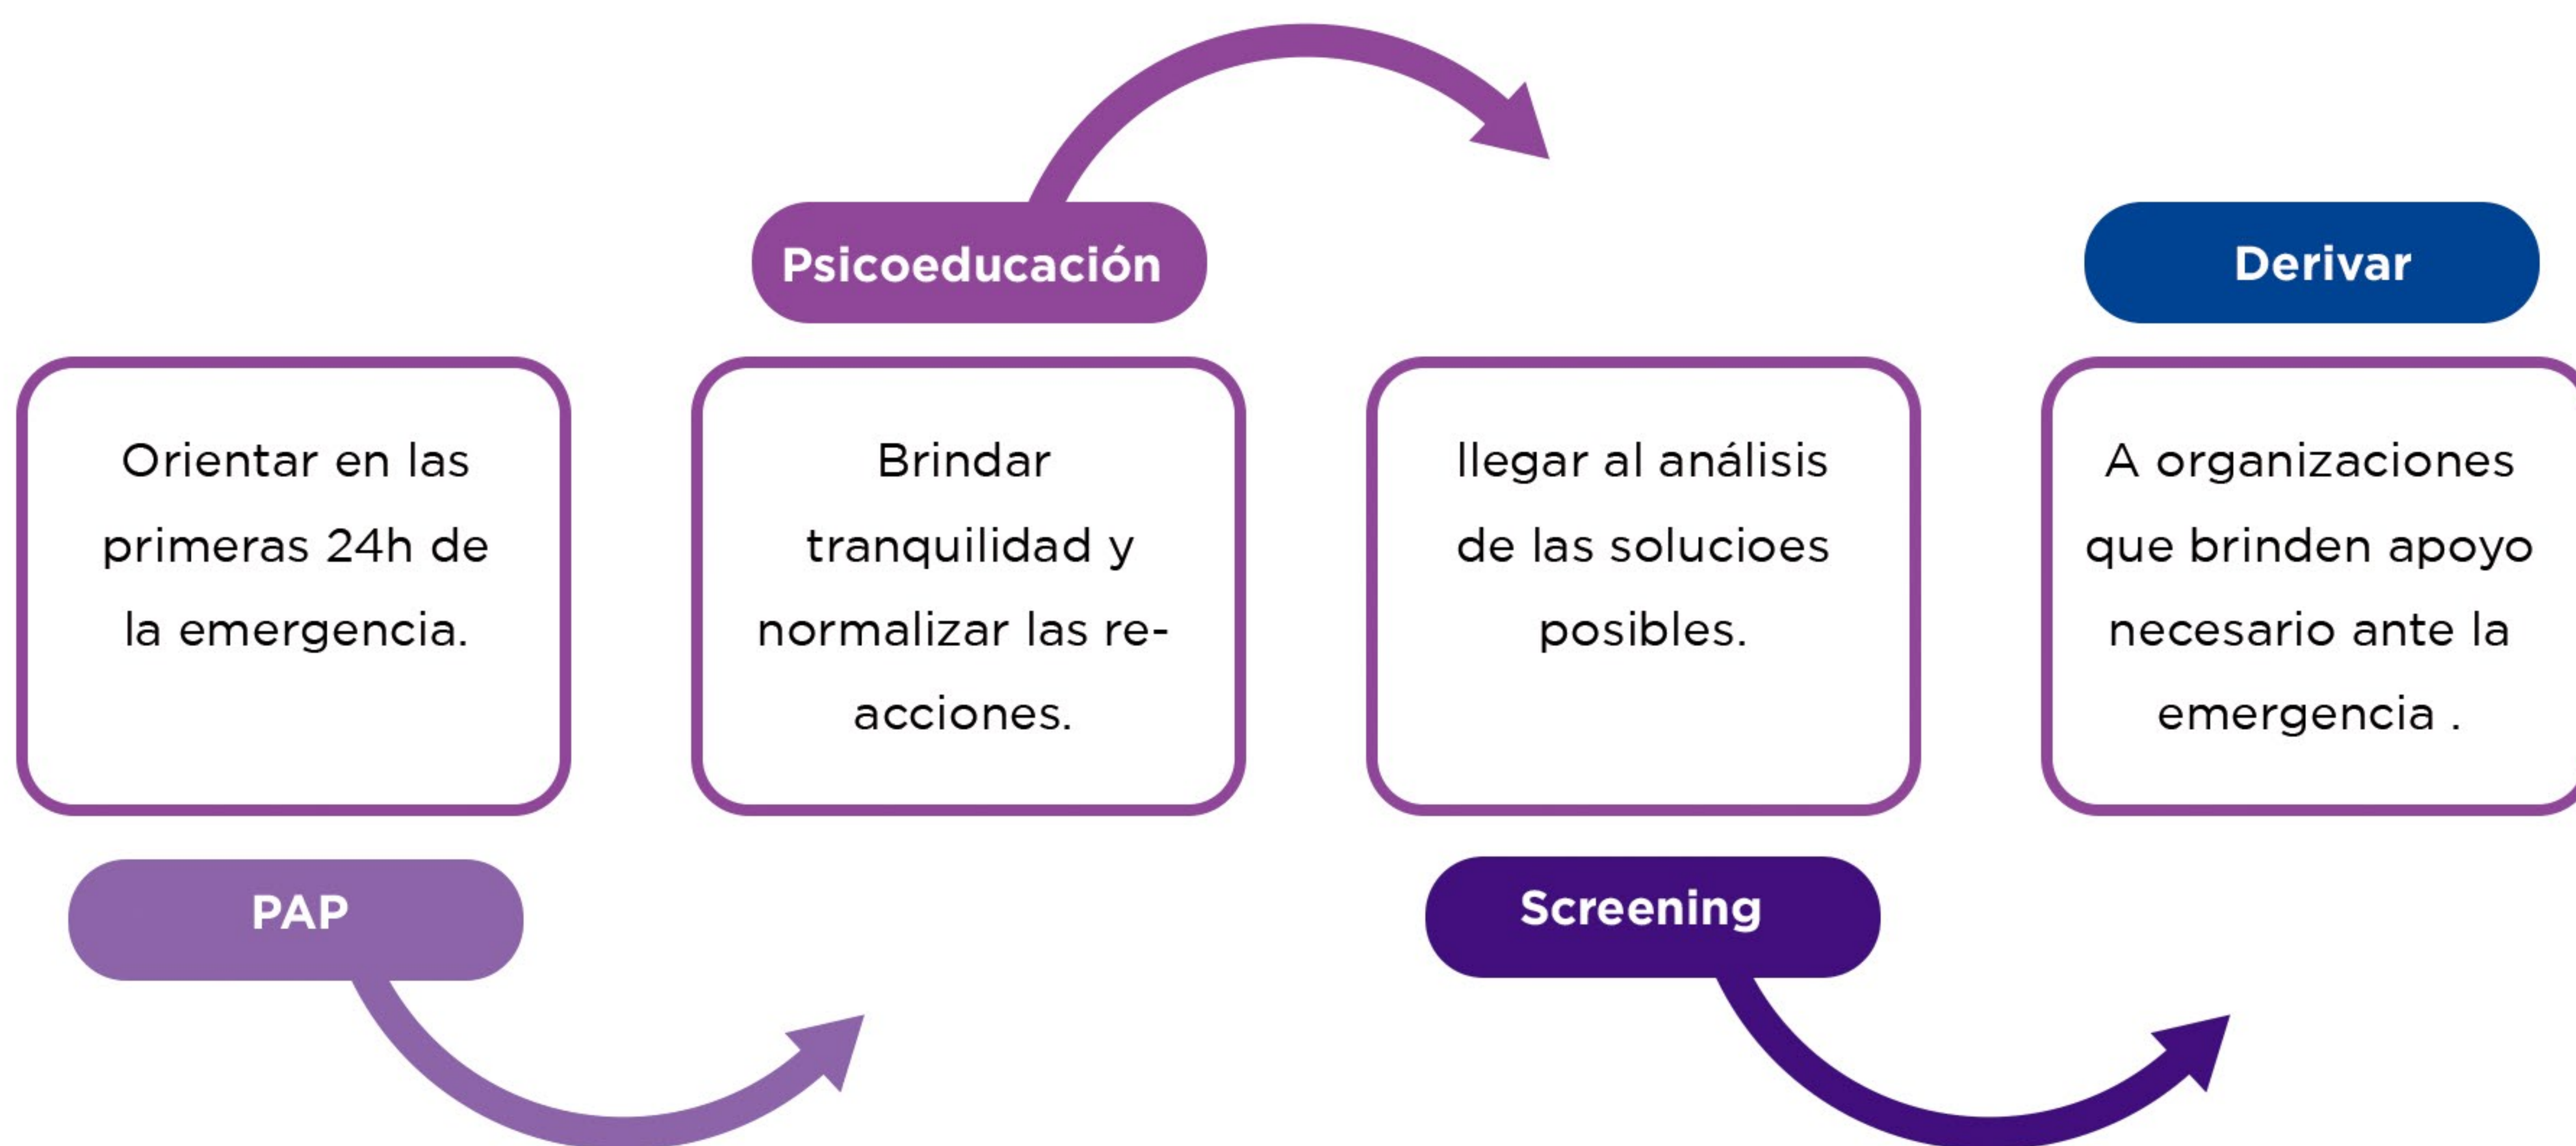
Psicoeducación

Derivar

Orientar en las primeras 24h de la emergencia.

Brindar tranquilidad y normalizar las reacciones.

llegar al análisis de las solucioes posibles.

A organizaciones que brinden apoyo necesario ante la emergencia .

PAP

Screening